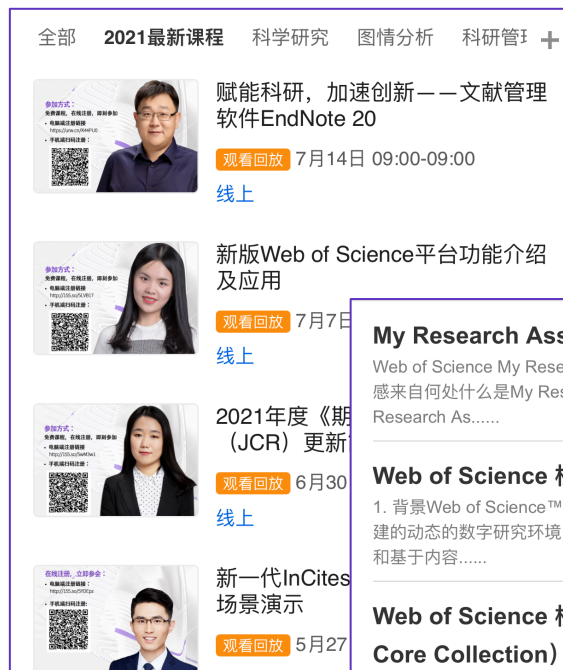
全部 2021最新课程 科学研究 图情分析 科研管理 +

参加方式：
免费课程，在线注册，即刻参加
• 电脑端注册链接
• 手机端扫码注册：

赋能科研，加速创新——文献管理软件EndNote 20
观看回放 7月14日 09:00-09:00
线上

参加方式：
免费课程，在线注册，即刻参加
• 电脑端注册链接
• 手机端扫码注册：

新版Web of Science平台功能介绍及应用
观看回放 7月7日
线上

参加方式：
免费课程，在线注册，即刻参加
• 电脑端注册链接
• 手机端扫码注册：

2021年度《期
（JCR）更新
观看回放 6月30
线上

在线注册，立即参会：
• 电脑端注册链接
• 手机端扫码注册：

新一代InCites
场景演示
观看回放 5月27

My Research Ass
Web of Science My Rese
感来自何处什么是My Res
Research As......

Web of Science
1. 背景Web of Science™
建的动态的数字研究环境
和基于内容......

Web of Science
Core Collection）